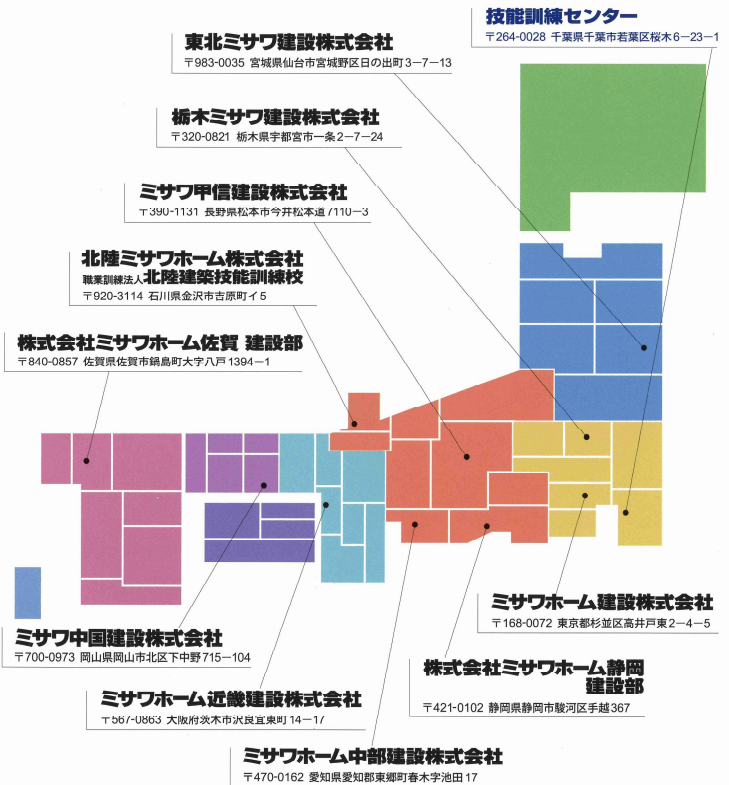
技能訓練センター
〒264-0028 千葉県千葉市若葉区桜木6−23−1

東北ミサワ建設株式会社
〒983-0035 宮城県仙台市宮城野区日の出町3−7−13

栃木ミサワ建設株式会社
〒320-0821 栃木県宇都宮市一条2−7−24

ミサワ甲信建設株式会社
〒390-1131 長野県松本市今井松本道7110−3

北陸ミサワホーム株式会社
職業訓練法人北陸建築技能訓練校
〒920-3114 石川県金沢市吉原町イ5

株式会社ミサワホーム佐賀 建設部
〒840-0857 佐賀県佐賀市鍋島町大字八戸1394−1

ミサワホーム建設株式会社
〒168-0072 東京都杉並区高井戸東2−4−5

ミサワ中国建設株式会社
〒700-0973 岡山県岡山市北区下中野715−104

株式会社ミサワホーム静岡 建設部
〒421-0102 静岡県静岡市駿河区手越367

ミサワホーム近畿建設株式会社
〒567-0863 大阪府茨木市沢良宜東町14−17

ミサワホーム中部建設株式会社
〒470-0162 愛知県愛知郡東郷町春木字池田17